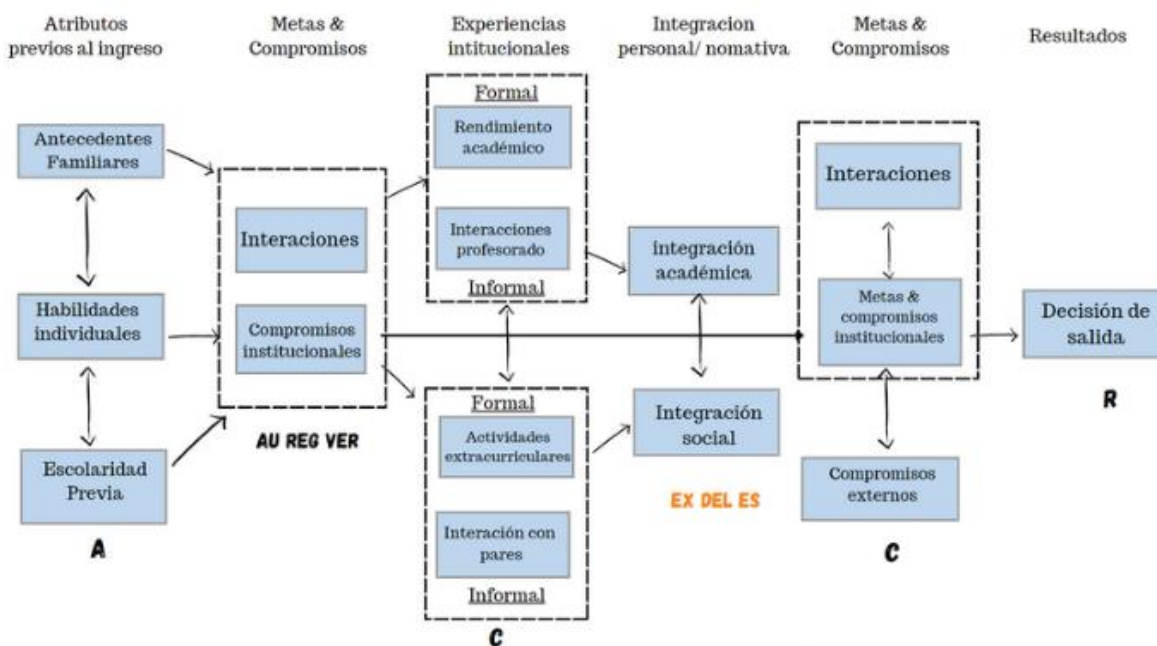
Atributos previos al ingreso

Metas & Compromisos

Experiencias intitucionales

Integracion personal/ nomativa

Metas & Compromisos

Resultados

Antecedentes Familiares

Habilidades individuales

Escolaridad Previa

A

Interaciones

Compromisos institucionales

AU REG VER

Formal

Rendimiento académico

Interacciones profesorado

Informal

Formal

Actividades extracurriculares

Interación con pares

Informal

C

integración académica

Integración social

EX DEL ES

Interaciones

Metas & compromisos institucionales

Compromisos externos

C

Decisión de salida

R